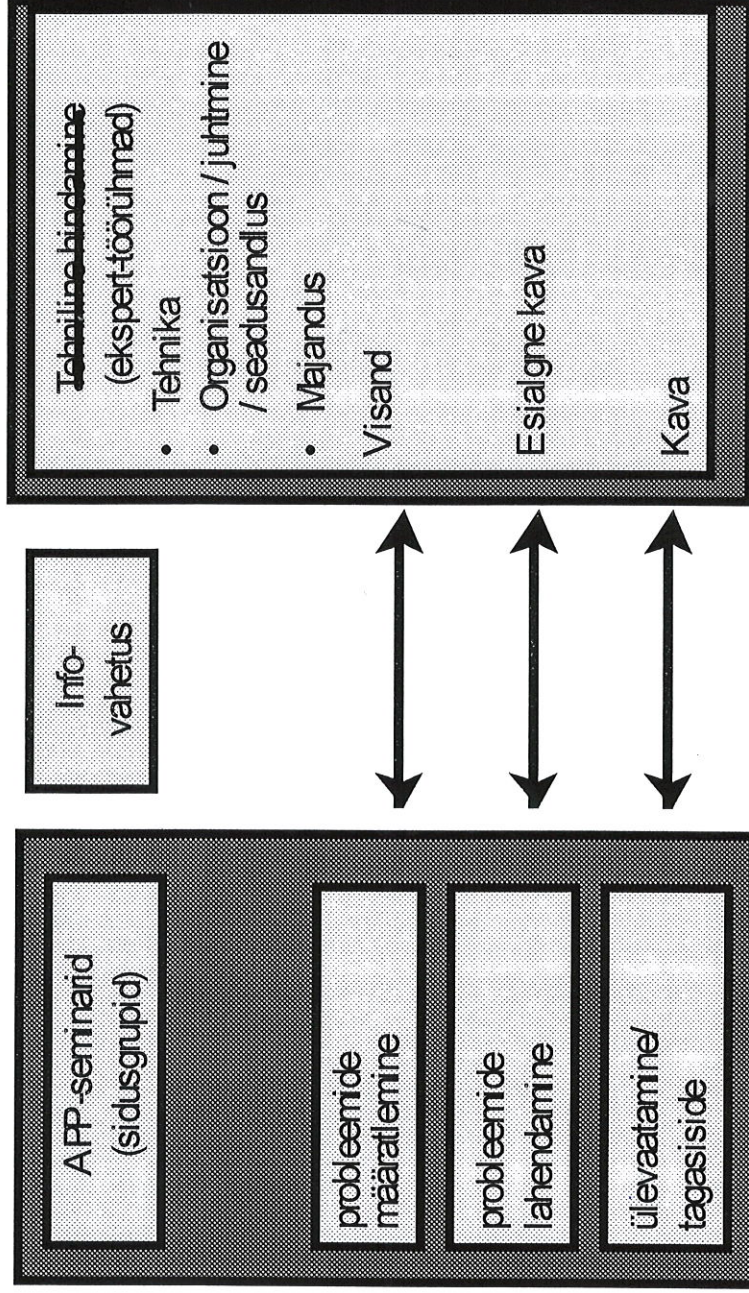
APP-seminarid (sidusgrupid)

probleemide määratlemine

probleemide lahendamine

ülevaatamine/ tagasiside

Info-vahetus

Tehniline hindamine (ekspert-töörühmad)

• Tehnika
• Organisatsioon / juhtimine / seadusandlus
• Majandus

Visand

Esialgne kava

Kava